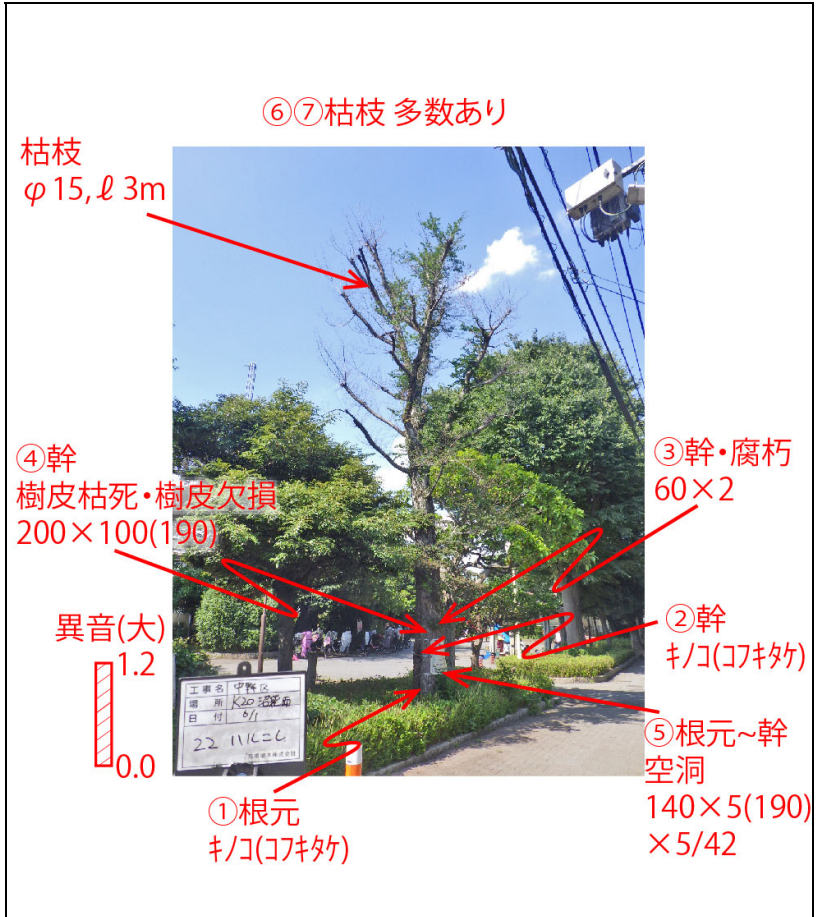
⑥⑦枯枝 多数あり

枯枝
$\varphi$15, $\ell$ 3m

④幹
樹皮枯死・樹皮欠損
200×100(190)

③幹・腐朽
60×2

②幹
ｷﾉｺ(ｺﾌｷﾀｹ)

異音(大)
1.2
0.0

工事名 中野区
場所 R20 沼袋西
日付 6/1
22 いいこし
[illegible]

⑤根元~幹
空洞
140×5(190)
×5/42

①根元
ｷﾉｺ(ｺﾌｷﾀｹ)